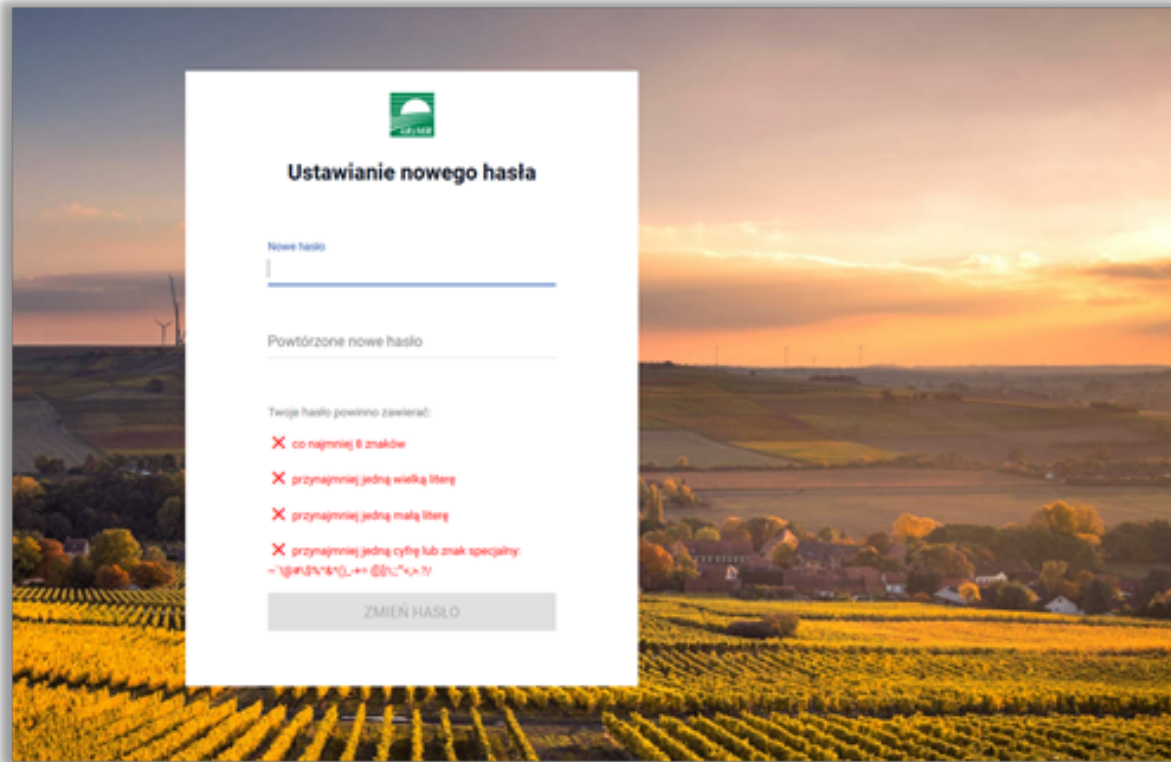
ARiMR

Ustawianie nowego hasła

Nowe hasło

Powtórzone nowe hasło

Twoje hasło powinno zawierać:

co najmniej 8 znaków

przynajmniej jedną wielką literę

przynajmniej jedną małą literę

przynajmniej jedną cyfrę lub znak specjalny: ~`!@#$%^&*()_-+={[}]|\:;"'<,>.?/

ZMIEŃ HASŁO